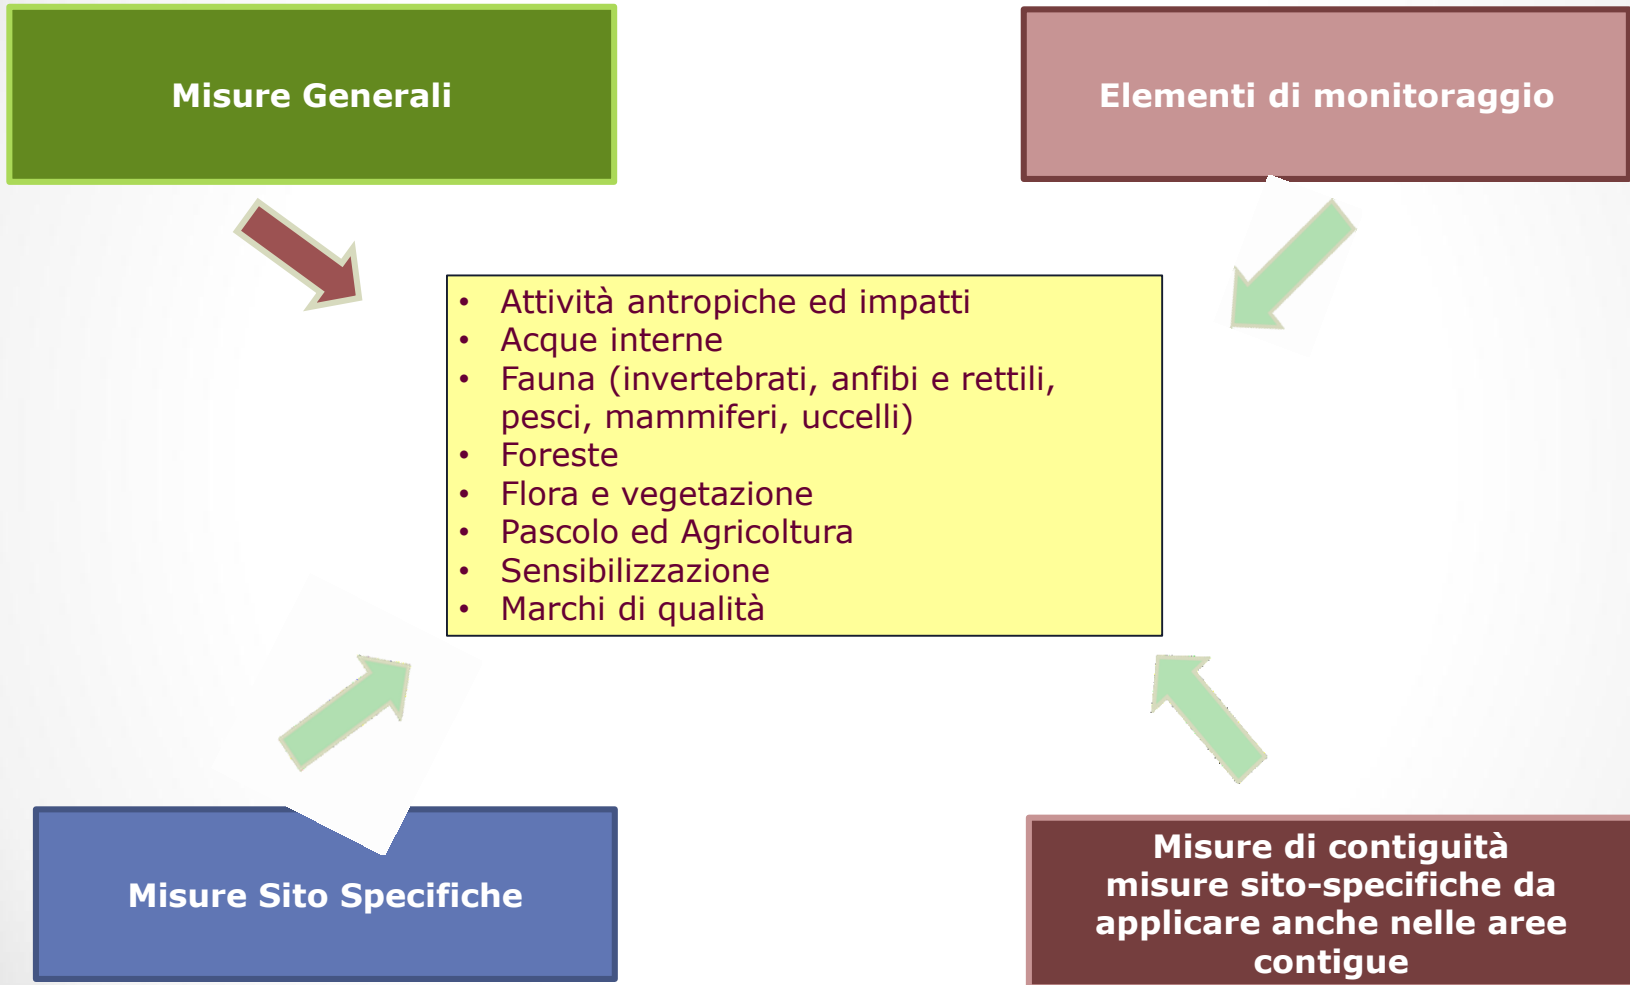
Misure Generali

Elementi di monitoraggio

- Attività antropiche ed impatti
- Acque interne
- Fauna (invertebrati, anfibi e rettili, pesci, mammiferi, uccelli)
- Foreste
- Flora e vegetazione
- Pascolo ed Agricoltura
- Sensibilizzazione
- Marchi di qualità

Misure Sito Specifiche

Misure di contiguità misure sito-specifiche da applicare anche nelle aree contigue